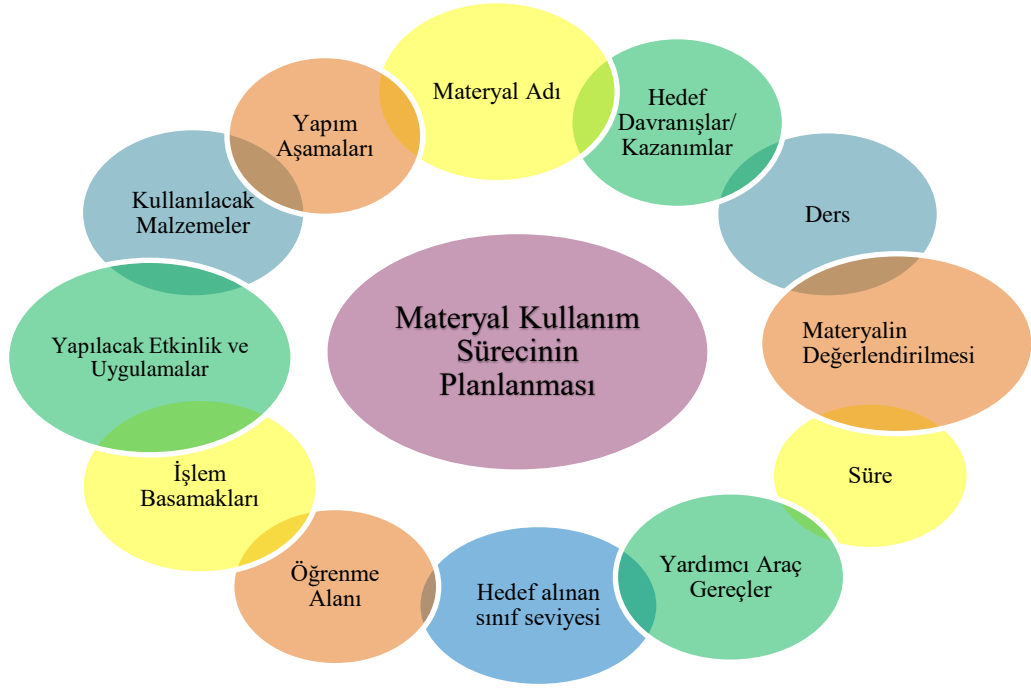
Materyal Kullanım Sürecinin Planlanması

Materyal Adı

Hedef Davranışlar/ Kazanımlar

Ders

Materyalin Değerlendirilmesi

Süre

Yardımcı Araç Gereçler

Hedef alınan sınıf seviyesi

Öğrenme Alanı

İşlem Basamakları

Yapılacak Etkinlik ve Uygulamalar

Kullanılacak Malzemeler

Yapım Aşamaları